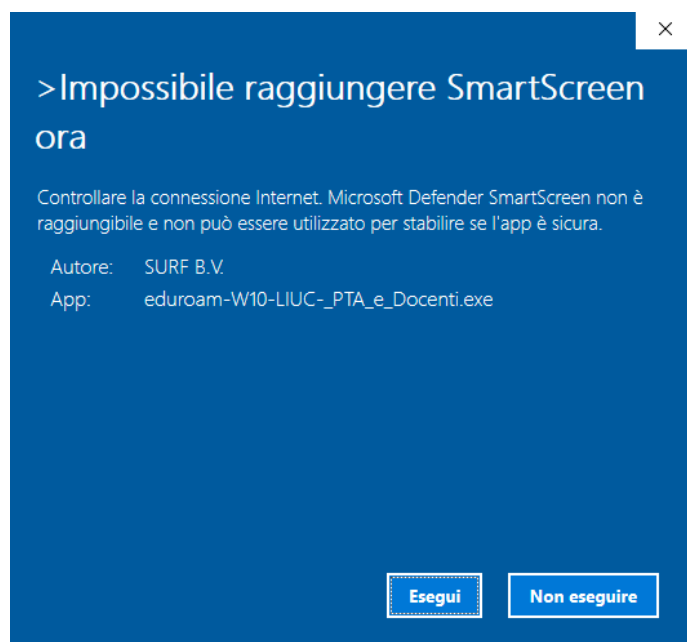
×

>Impossibile raggiungere SmartScreen ora

Controllare la connessione Internet. Microsoft Defender SmartScreen non è raggiungibile e non può essere utilizzato per stabilire se l'app è sicura.

Autore: SURF B.V.
App: eduroam-W10-LIUC-_PTA_e_Docenti.exe

Esegui

Non eseguire